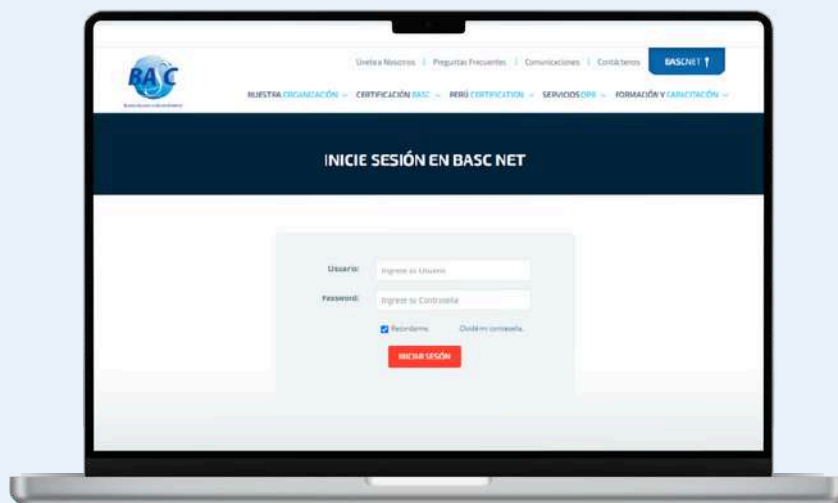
BASC

Únete a Nosotros | Preguntas Frecuentes | Comunicaciones | Contáctenos | BASCNET

NUESTRA ORGANIZACIÓN CERTIFICACIÓN BASC PERÚ CERTIFICATION SERVICIOS OPE FORMACIÓN Y CAPACITACIÓN

INICIE SESIÓN EN BASC NET

Usuario: Ingrese su Usuario

Password: Ingrese su Contraseña

Recordarme Olvidé mi contraseña

INICIAR SESIÓN